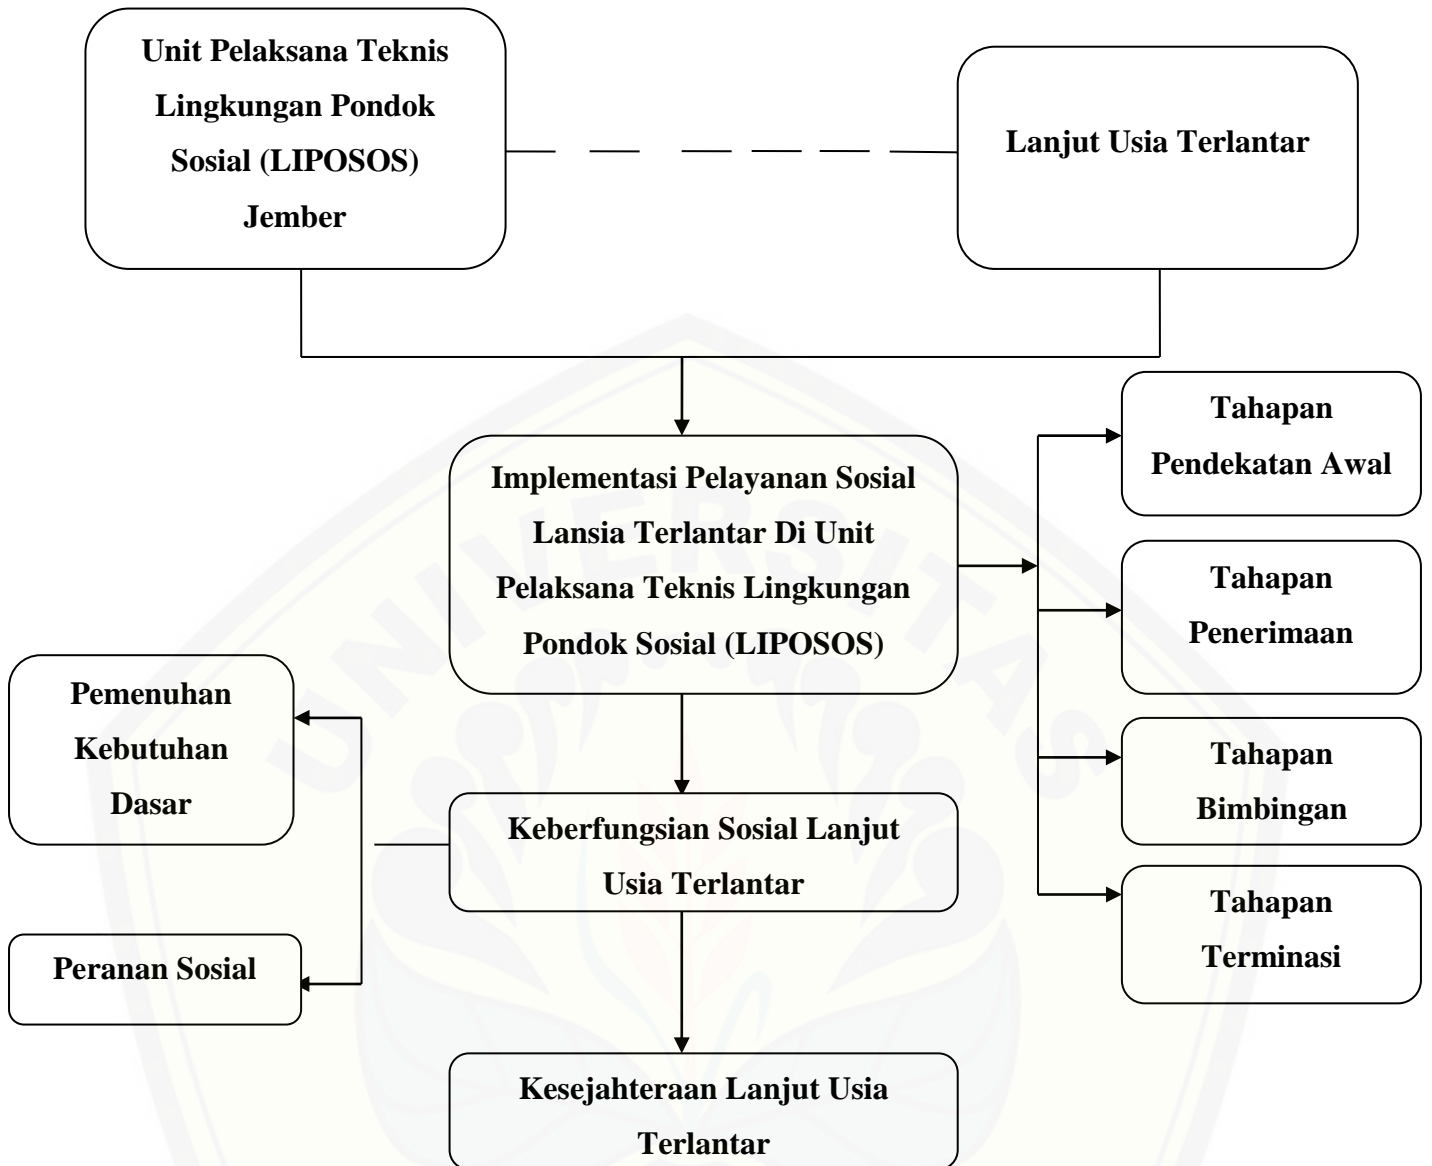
Unit Pelaksana Teknis Lingkungan Pondok Sosial (LIPOSOS) Jember

Lanjut Usia Terlantar

Implementasi Pelayanan Sosial Lansia Terlantar Di Unit Pelaksana Teknis Lingkungan Pondok Sosial (LIPOSOS)

Tahapan Pendekatan Awal

Tahapan Penerimaan

Tahapan Bimbingan

Tahapan Terminasi

Pemenuhan Kebutuhan Dasar

Peranan Sosial

Keberfungsian Sosial Lanjut Usia Terlantar

Kesejahteraan Lanjut Usia Terlantar